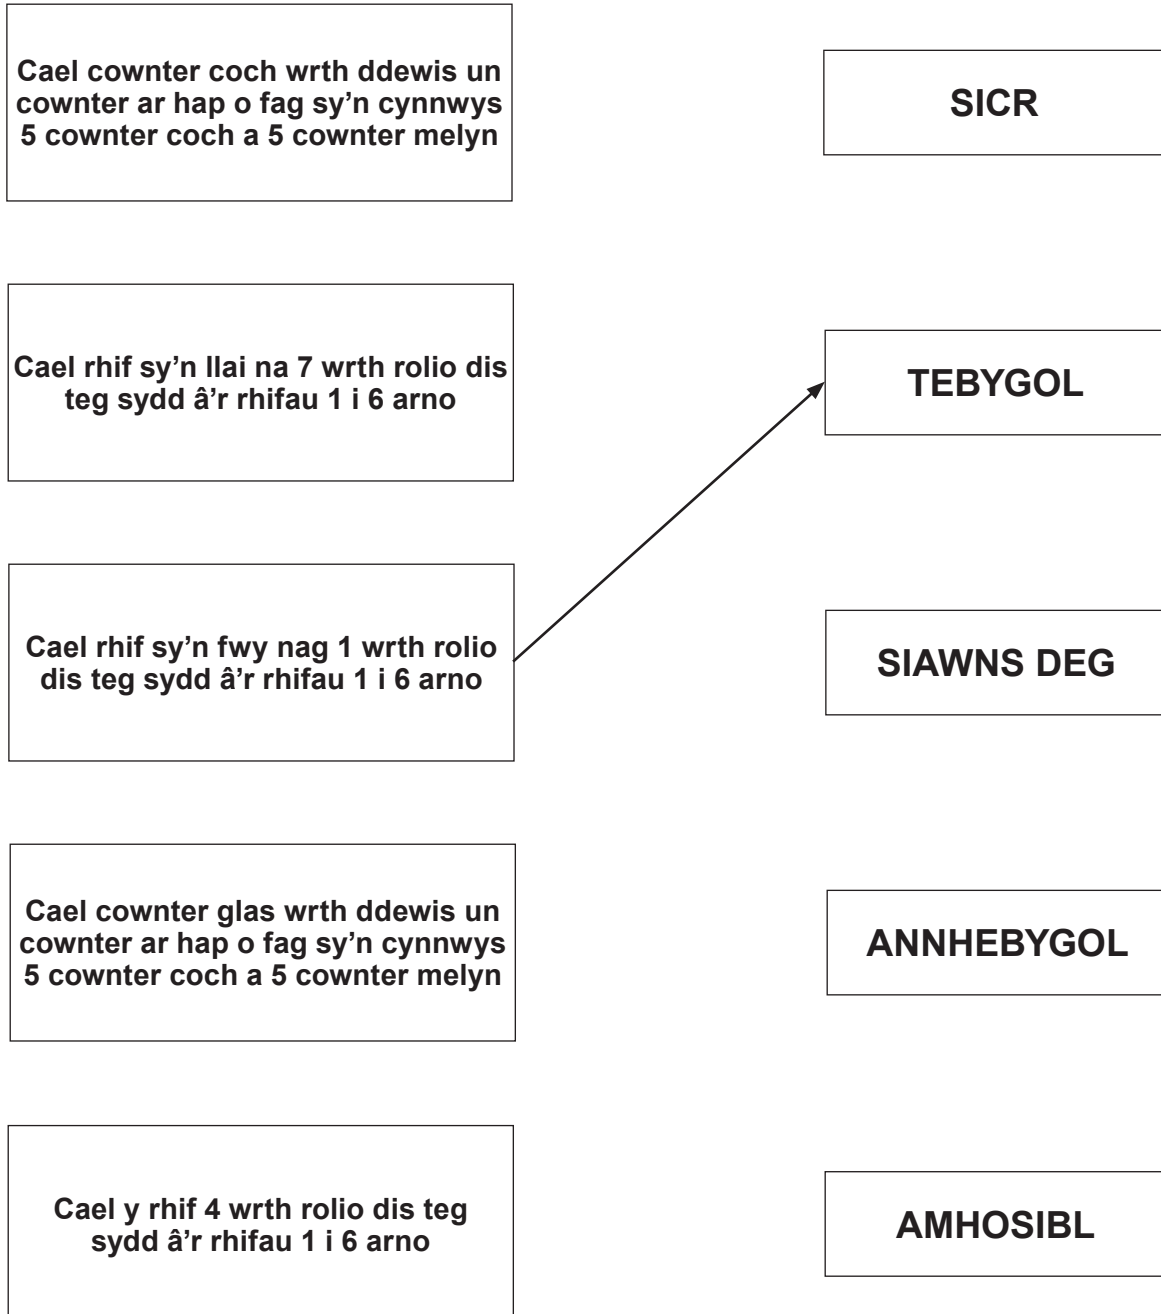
Cael cownter coch wrth ddewis un cownter ar hap o fag sy'n cynnwys 5 cownter coch a 5 cownter melyn

SICR

Cael rhif sy'n llai na 7 wrth rolio dis teg sydd â'r rhifau 1 i 6 arno

TEBYGOL

Cael rhif sy'n fwy nag 1 wrth rolio dis teg sydd â'r rhifau 1 i 6 arno

SIAWNS DEG

Cael cownter glas wrth ddewis un cownter ar hap o fag sy'n cynnwys 5 cownter coch a 5 cownter melyn

ANNHEBYGOL

Cael y rhif 4 wrth rolio dis teg sydd â'r rhifau 1 i 6 arno

AMHOSIBL